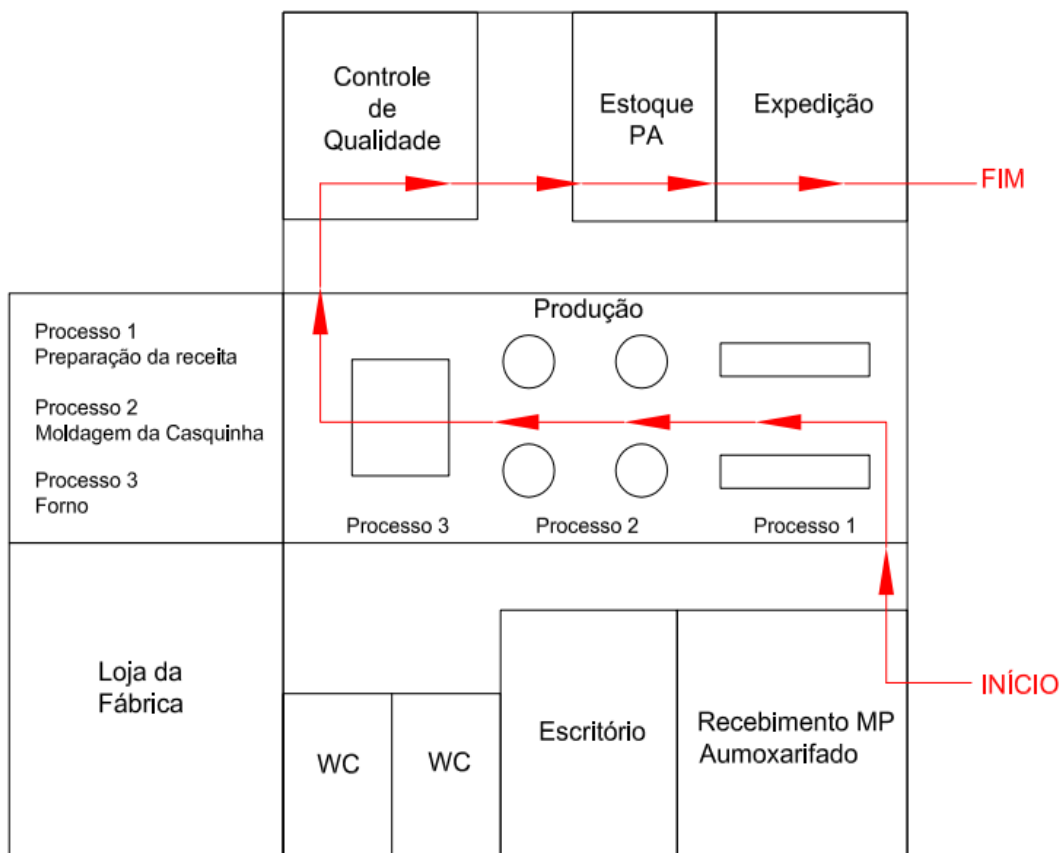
Controle de Qualidade

Estoque PA

Expedição

FIM

Processo 1
Preparação da receita

Processo 2
Moldagem da Casquinha

Processo 3
Forno

Produção

Processo 3

Processo 2

Processo 1

Loja da Fábrica

WC

WC

Escritório

Recebimento MP
Aumoxarifado

INÍCIO